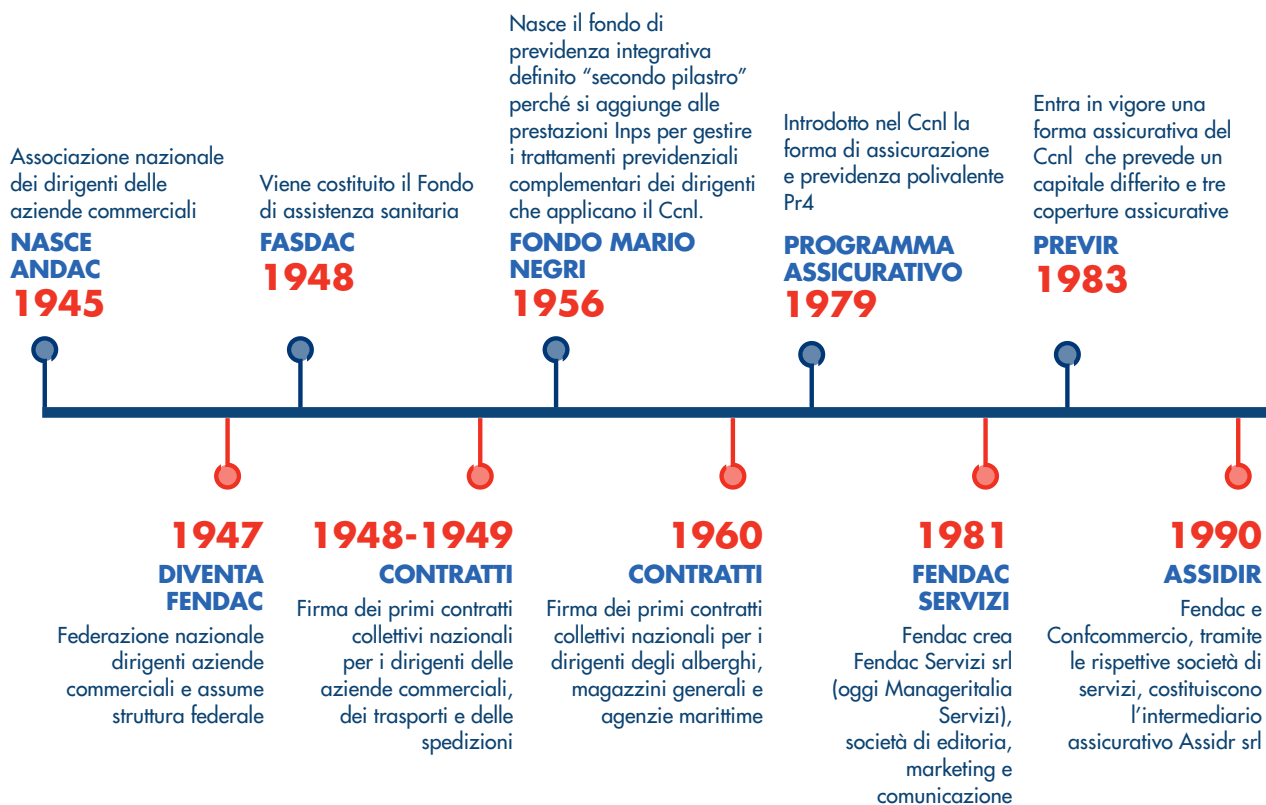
Associazione nazionale dei dirigenti delle aziende commerciali
NASCE ANDAC
1945

Viene costituito il Fondo di assistenza sanitaria
FASDAC
1948

Nasce il fondo di previdenza integrativa definito "secondo pilastro" perché si aggiunge alle prestazioni Inps per gestire i trattamenti previdenziali complementari dei dirigenti che applicano il Ccnl.
FONDO MARIO NEGRI
1956

Introdotto nel Ccnl la forma di assicurazione e previdenza polivalente Pr4
PROGRAMMA ASSICURATIVO
1979

Entra in vigore una forma assicurativa del Ccnl che prevede un capitale differito e tre coperture assicurative
PREVIR
1983

1947
DIVENTA FENDAC
Federazione nazionale dirigenti aziende commerciali e assume struttura federale

1948-1949
CONTRATTI
Firma dei primi contratti collettivi nazionali per i dirigenti delle aziende commerciali, dei trasporti e delle spedizioni

1960
CONTRATTI
Firma dei primi contratti collettivi nazionali per i dirigenti degli alberghi, magazzini generali e agenzie marittime

1981
FENDAC SERVIZI
Fendac crea Fendac Servizi srl (oggi Manageritalia Servizi), società di editoria, marketing e comunicazione

1990
ASSIDIR
Fendac e Confcommercio, tramite le rispettive società di servizi, costituiscono l'intermediario assicurativo Assidr srl